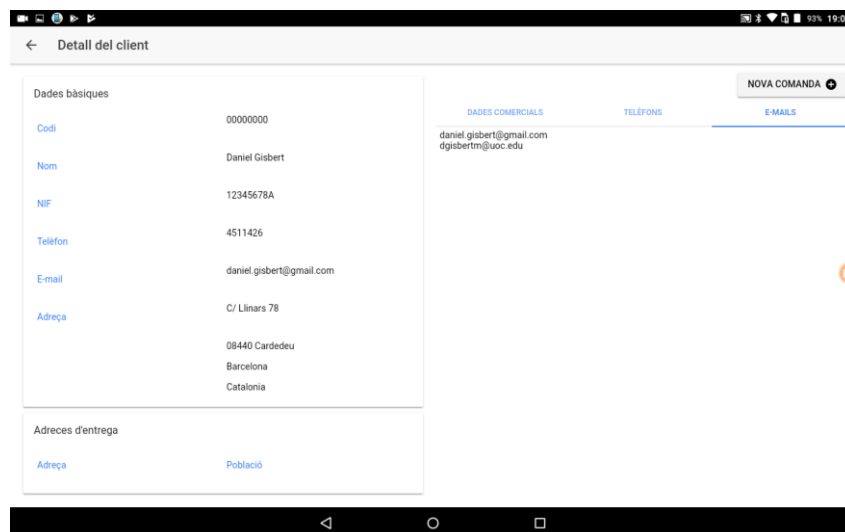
93% 19:0

← Detall del client

Dades bàsiques

Codi 00000000

Nom Daniel Gisbert

NIF 12345678A

Telèfon 4511426

E-mail daniel.gisbert@gmail.com

Adreça C/ Llinars 78

08440 Cardedeu

Barcelona

Catalonia

Adreces d'entrega

Adreça Població

NOVA COMANDA

DADES COMERCIALS TELÈFONS E-MAILS

daniel.gisbert@gmail.com
dgisbertm@uoc.edu